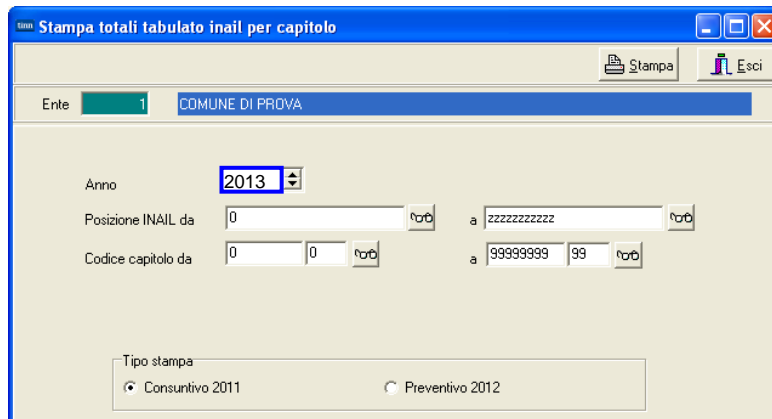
Stampa totali tabulato inail per capitolo

Stampa Esci

Ente 1 COMUNE DI PROVA

Anno 2013

Posizione INAIL da 0 a zzzzzzzzzzz

Codice capitolo da 0 0 a 99999999 99

Tipo stampa

Consuntivo 2011 Preventivo 2012